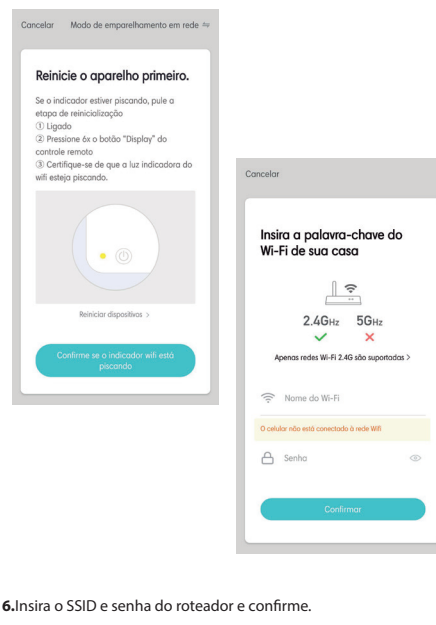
Cancelar Modo de emparelhamento em rede ⇋

Reinicie o aparelho primeiro.

Se o indicador estiver piscando, pule a etapa de reinicialização
① Ligado
② Pressione 6x o botão "Display" do controle remoto
③ Certifique-se de que a luz indicadora do wifi esteja piscando.

Reiniciar dispositivos >

Confirme se o indicador wifi está piscando

Cancelar

Insira a palavra-chave do Wi-Fi de sua casa

2.4GHz 5GHz

Apenas redes Wi-Fi 2.4G são suportadas >

Nome do Wi-Fi

O celular não está conectado à rede Wifi

Senha

Confirmar

6.Insira o SSID e senha do roteador e confirme.